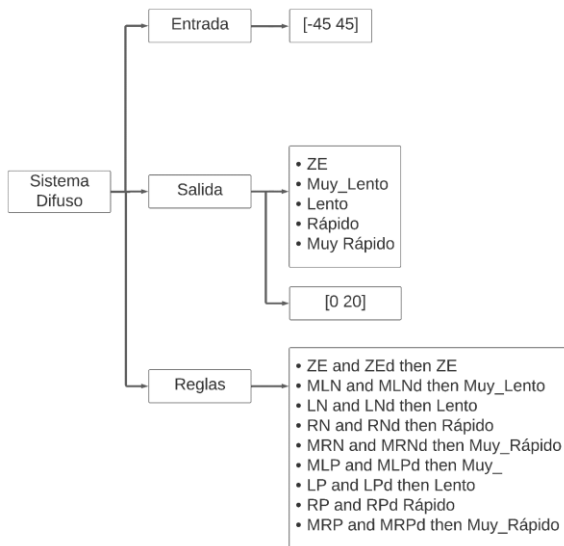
Sistema Difuso

Entrada

[-45 45]

Salida

• ZE
• Muy_Lento
• Lento
• Rápido
• Muy Rápido

[0 20]

Reglas

• ZE and ZEd then ZE
• MLN and MLNd then Muy_Lento
• LN and LNd then Lento
• RN and RNd then Rápido
• MRN and MRNd then Muy_Rápido
• MLP and MLPd then Muy_
• LP and LPd then Lento
• RP and RPd Rápido
• MRP and MRPd then Muy_Rápido